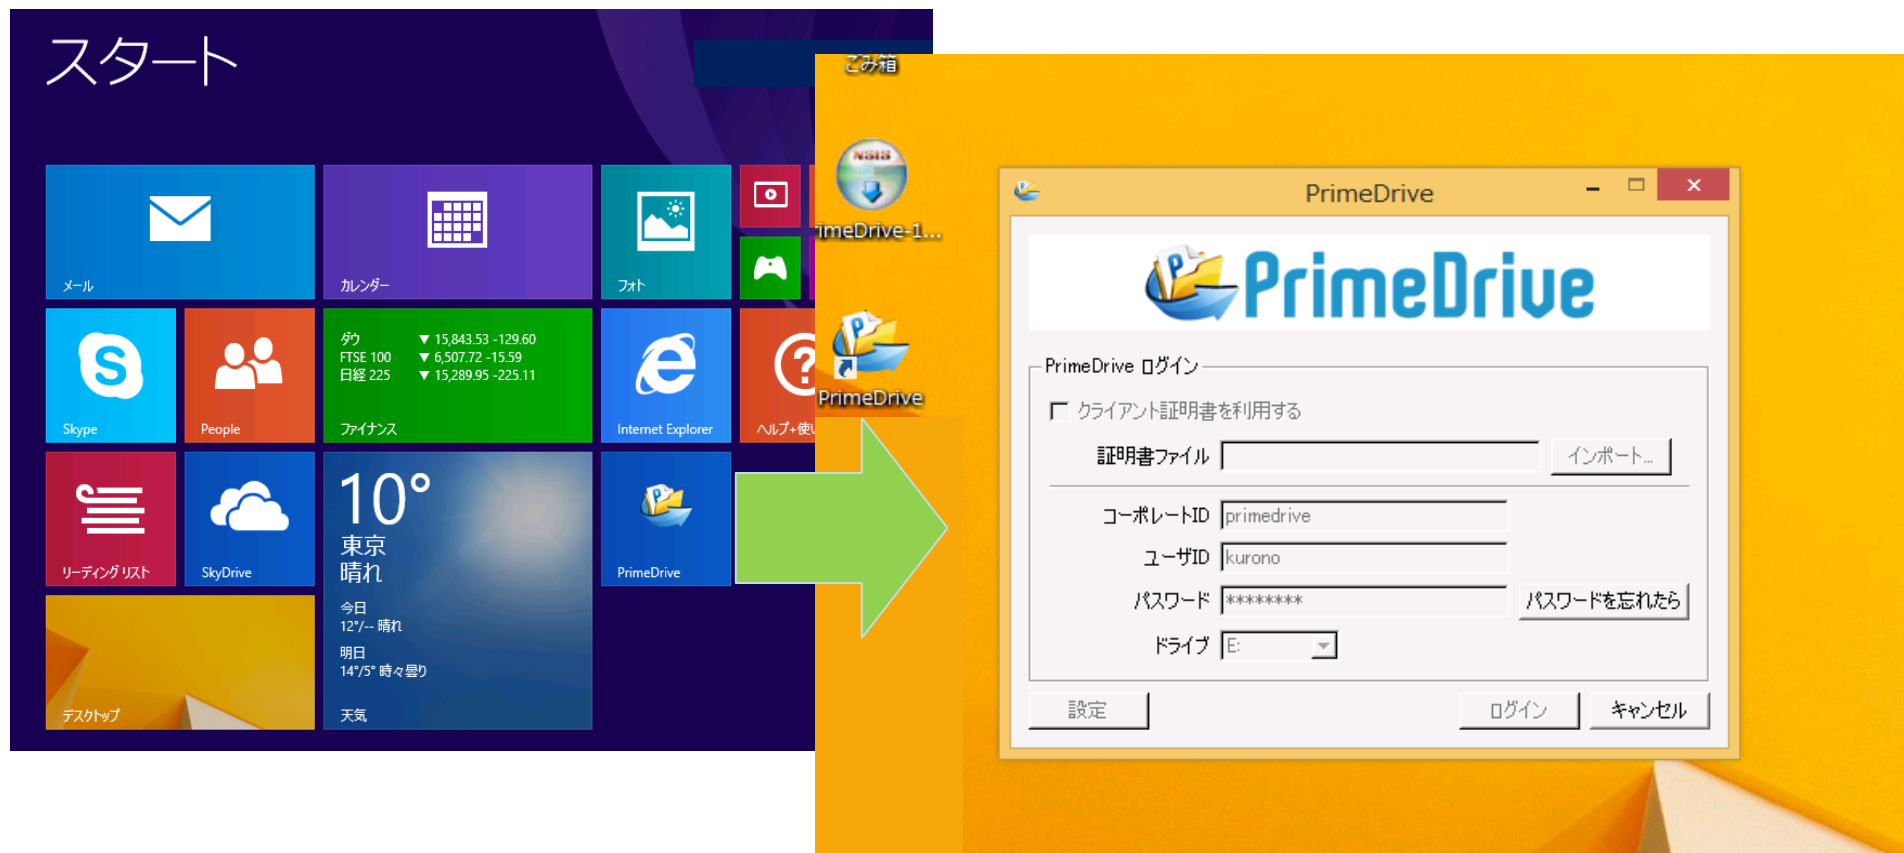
スタート

メール

カレンダー

フォト

Skype

People

ダウ ▼ 15,843.53 -129.60
FTSE 100 ▼ 6,507.72 -15.59
日経 225 ▼ 15,289.95 -225.11

ファイナンス

Internet Explorer

ヘルプ+使

リーディング リスト

SkyDrive

10°
東京
晴れ
今日
12°/-- 晴れ
明日
14°/5° 時々曇り
天気

PrimeDrive

デスクトップ

ごみ箱

imeDrive-1...

PrimeDrive

PrimeDrive

PrimeDrive

PrimeDrive ログイン

クライアント証明書を利用する

証明書ファイル

インポート...

コーポレートID primedrive

ユーザID kurono

パスワード ********

パスワードを忘れたら

ドライブ E:

設定

ログイン

キャンセル